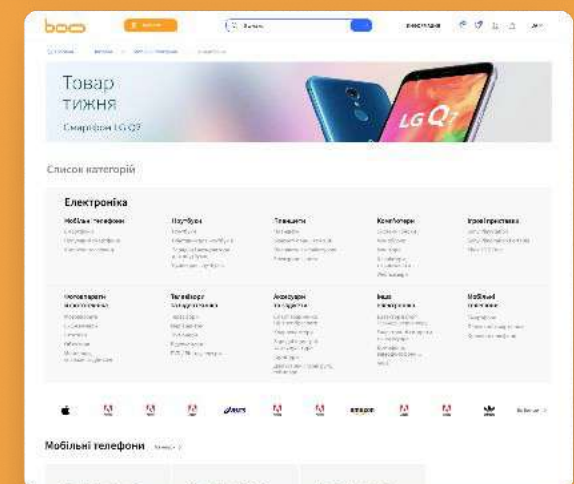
boo

Товар тижня

Смартфон LG Q7

LG Q7

Список категорій

Електроніка

| Мобільні телефони | Ноутбуки | Телевізори | Комп'ютери | Кіберспортивна |
|---|---|---|---|---|
| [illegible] | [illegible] | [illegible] | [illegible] | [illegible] |

| Фототехніка | Телефони | Аксесуари | Інші | Мобільні |
|---|---|---|---|---|
| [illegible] | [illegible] | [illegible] | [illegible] | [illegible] |

ASUS

amazon

Мобільні телефони